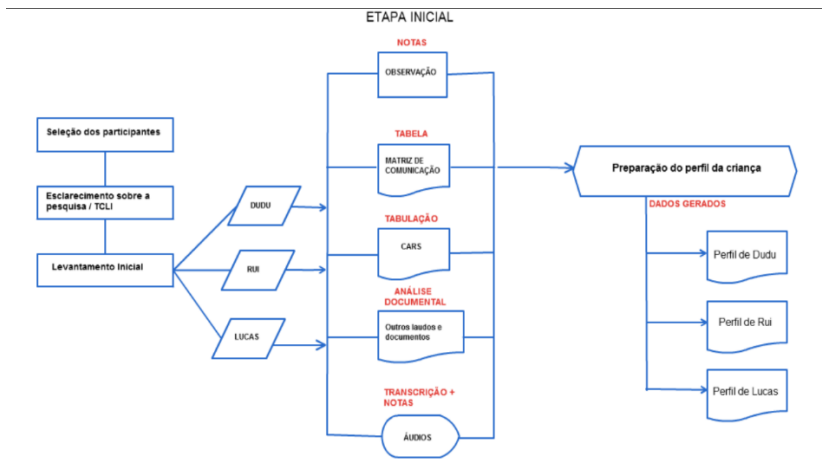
ETAPA INICIAL

Seleção dos participantes

Esclarecimento sobre a pesquisa / TCLI

Levantamento Inicial

DUDU

RUI

LUCAS

NOTAS

OBSERVAÇÃO

TABELA

MATRIZ DE COMUNICAÇÃO

TABULAÇÃO

CARS

ANÁLISE DOCUMENTAL

Outros laudos e documentos

TRANSCRIÇÃO + NOTAS

ÁUDIOS

Preparação do perfil da criança

DADOS GERADOS

Perfil de Dudu

Perfil de Rui

Perfil de Lucas